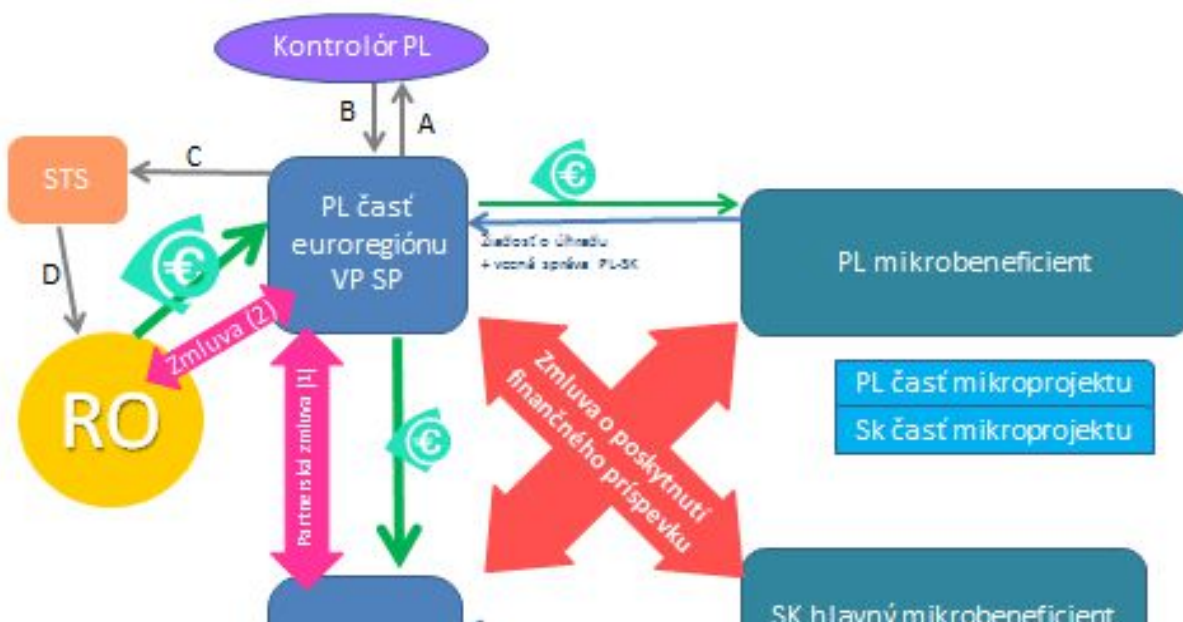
Kontrolór PL

B
A
C
STS
D
PL časť euroregiónu VP SP

Žiadosť o úhradu + vecná správa PL-SK

PL mikrobeneficient

Zmluva (2)

RO

Partnerská zmluva (1)

Zmluva o poskytnutí finančného príspevku

PL časť mikroprojektu
Sk časť mikroprojektu

SK hlavný mikrobeneficient